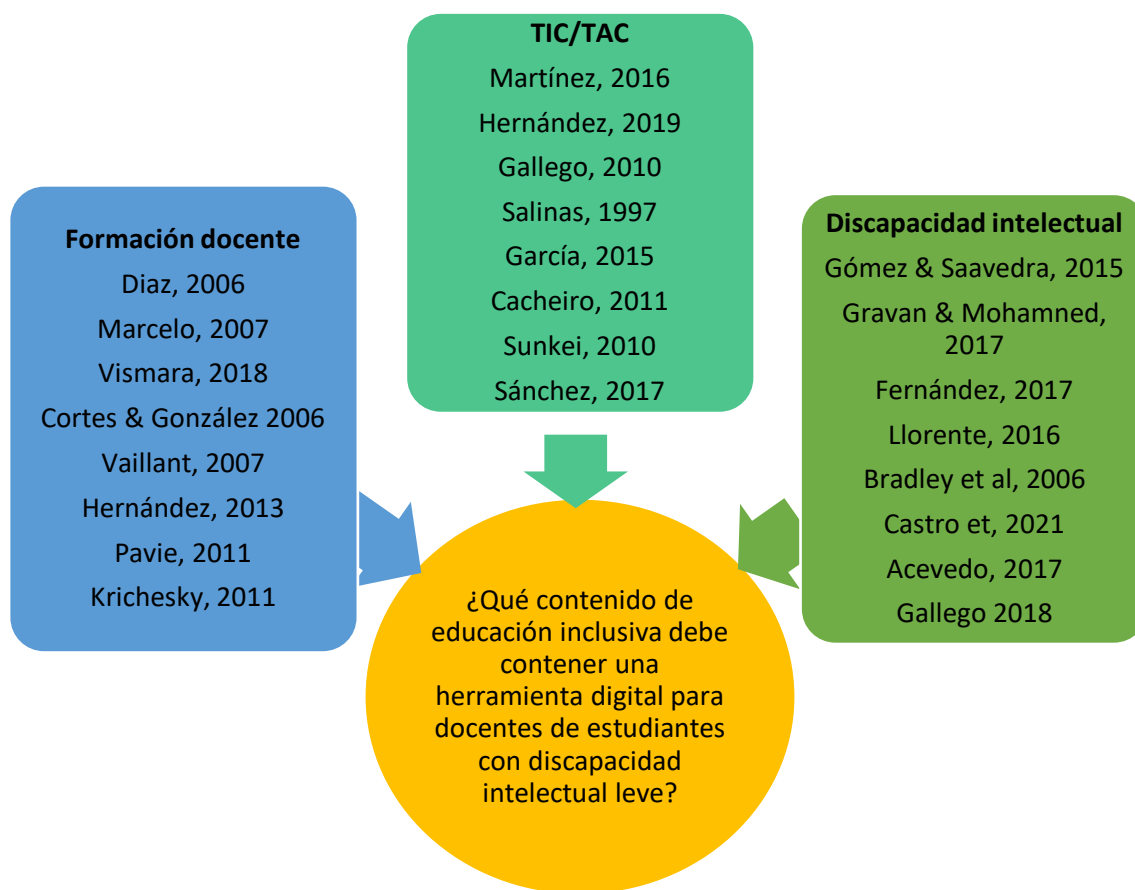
TIC/TAC
Martínez, 2016
Hernández, 2019
Gallego, 2010
Salinas, 1997
García, 2015
Cacheiro, 2011
Sunkei, 2010
Sánchez, 2017

Formación docente
Diaz, 2006
Marcelo, 2007
Vismara, 2018
Cortes & González 2006
Vaillant, 2007
Hernández, 2013
Pavie, 2011
Krichesky, 2011

Discapacidad intelectual
Gómez & Saavedra, 2015
Gravan & Mohamned, 2017
Fernández, 2017
Llorente, 2016
Bradley et al, 2006
Castro et, 2021
Acevedo, 2017
Gallego 2018

¿Qué contenido de educación inclusiva debe contener una herramienta digital para docentes de estudiantes con discapacidad intelectual leve?